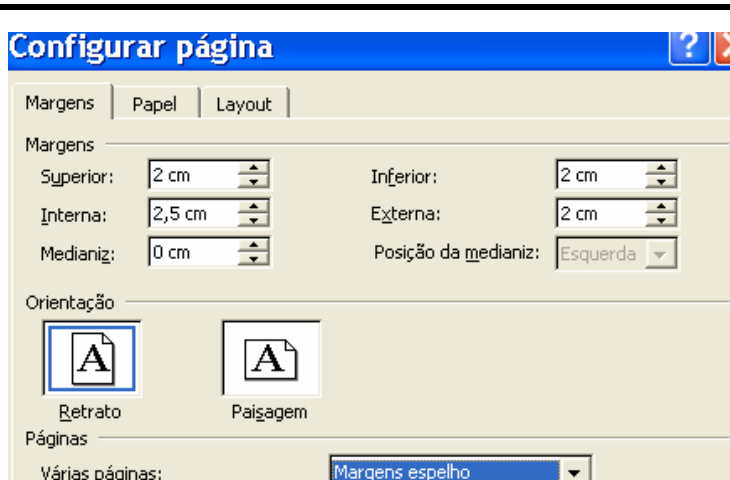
Configurar página

?

Margens | Papel | Layout

Margens

Superior: 2 cm

Inferior: 2 cm

Interna: 2,5 cm

Externa: 2 cm

Medianiz: 0 cm

Posição da medianiz: Esquerda

Orientação

A

A

Retrato

Paisagem

Páginas

Várias páginas: Margens espelho